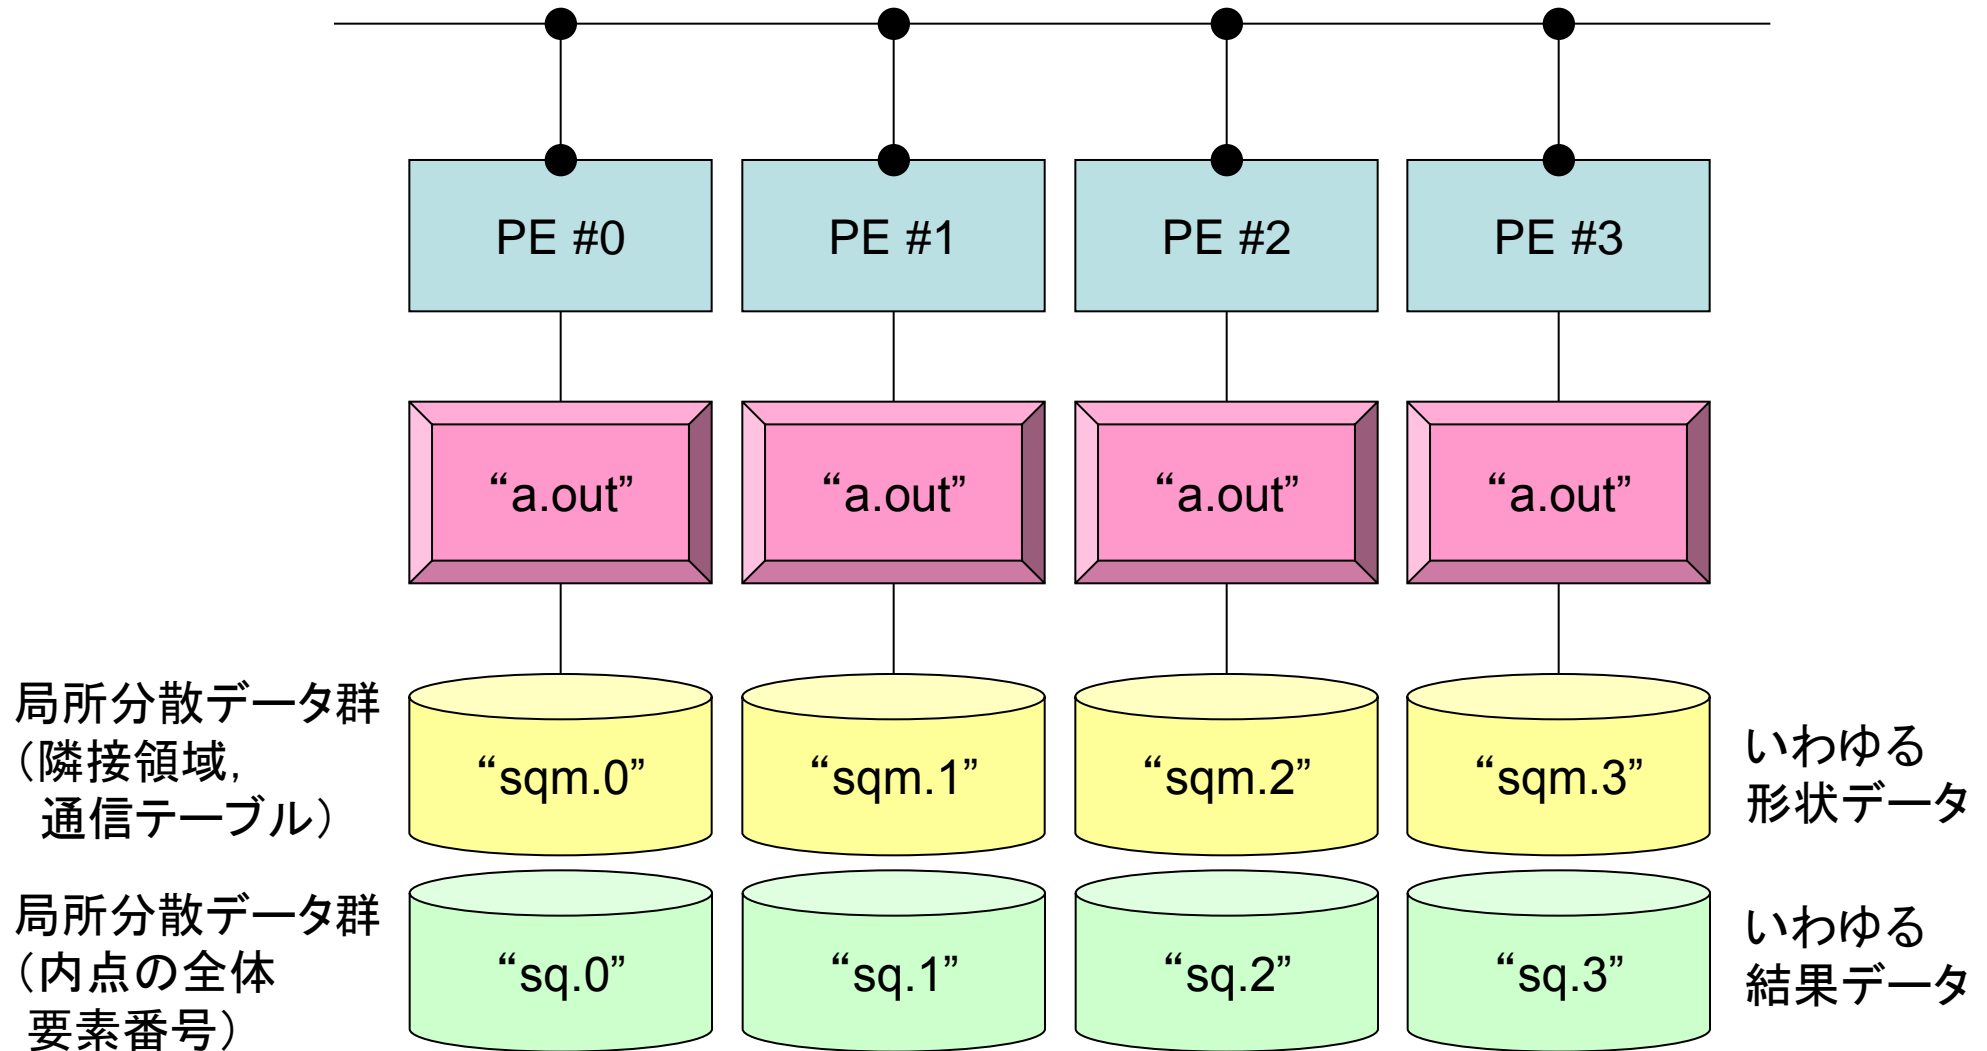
PE #0

PE #1

PE #2

PE #3

“a.out”

“a.out”

“a.out”

“a.out”

局所分散データ群（隣接領域，通信テーブル）

“sqm.0”

“sqm.1”

“sqm.2”

“sqm.3”

いわゆる形状データ

局所分散データ群（内点の全体要素番号）

“sq.0”

“sq.1”

“sq.2”

“sq.3”

いわゆる結果データ